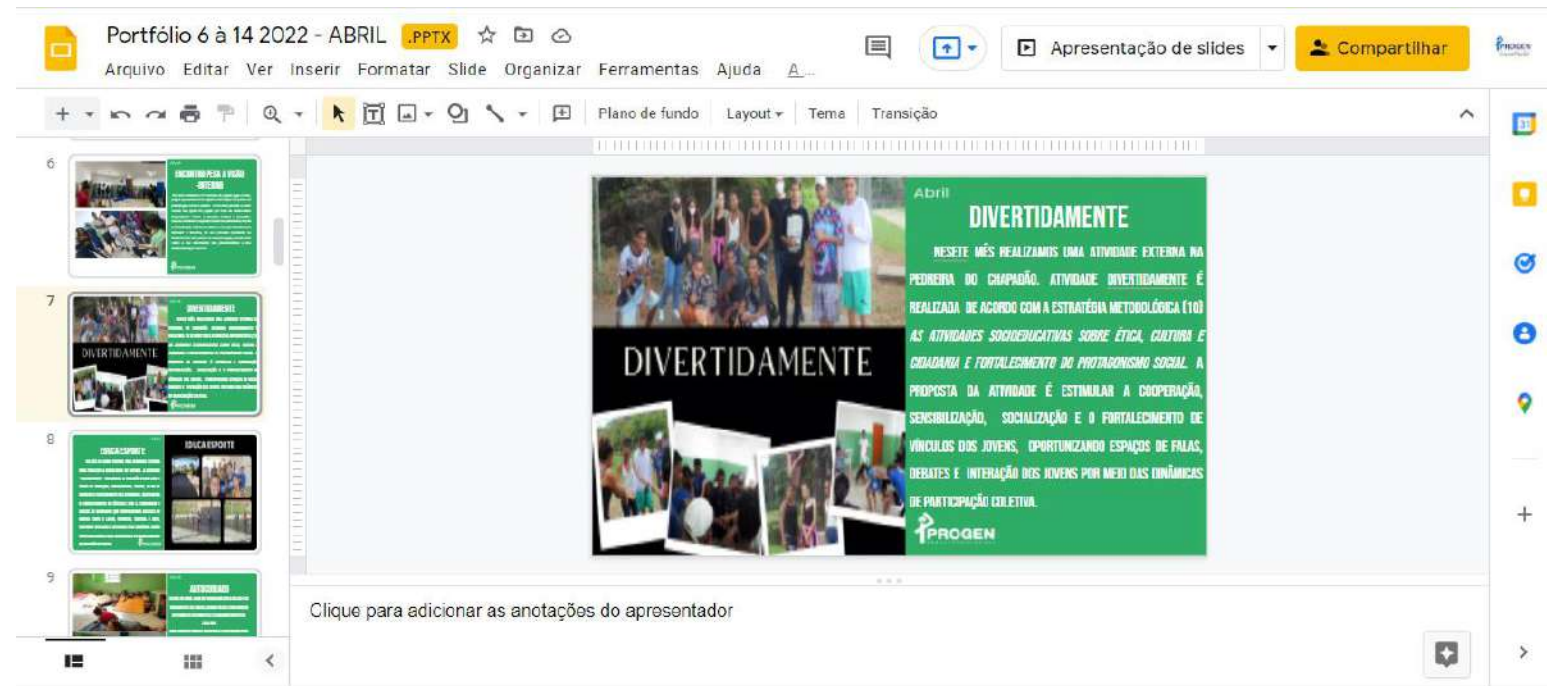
Portfólio 6 à 14 2022 - ABRIL .PPTX

Arquivo Editar Ver Inserir Formatar Slide Organizar Ferramentas Ajuda A...

Apresentação de slides

Compartilhar

PROGEN

Plano de fundo Layout Tema Transição

6

ENCONTRO PESA A VISÃO INTERNO

7

DIVERTIDAMENTE

DIVERTIDAMENTE

8

EDUCAESPORTE

EDUCAESPORTE

9

Abril

DIVERTIDAMENTE

NESETE MÊS REALIZAMOS UMA ATIVIDADE EXTERNA NA PEDREIRA DO CHAPADÃO. ATIVIDADE DIVERTIDAMENTE É REALIZADA DE ACORDO COM A ESTRATÉGIA METODOLÓGICA (10) AS ATIVIDADES SOCIOEDUCATIVAS SOBRE ÉTICA, CULTURA E CIDADANIA E FORTALECIMENTO DO PROTAGONISMO SOCIAL. A PROPOSTA DA ATIVIDADE É ESTIMULAR A COOPERAÇÃO, SENSIBILIZAÇÃO, SOCIALIZAÇÃO E O FORTALECIMENTO DE VÍNCULOS DOS JOVENS, OPORTUNIZANDO ESPAÇOS DE FALAS, DEBATES E INTERAÇÃO DOS JOVENS POR MEIO DAS DINÂMICAS DE PARTICIPAÇÃO COLETIVA.

PROGEN

DIVERTIDAMENTE

Clique para adicionar as anotações do apresentador